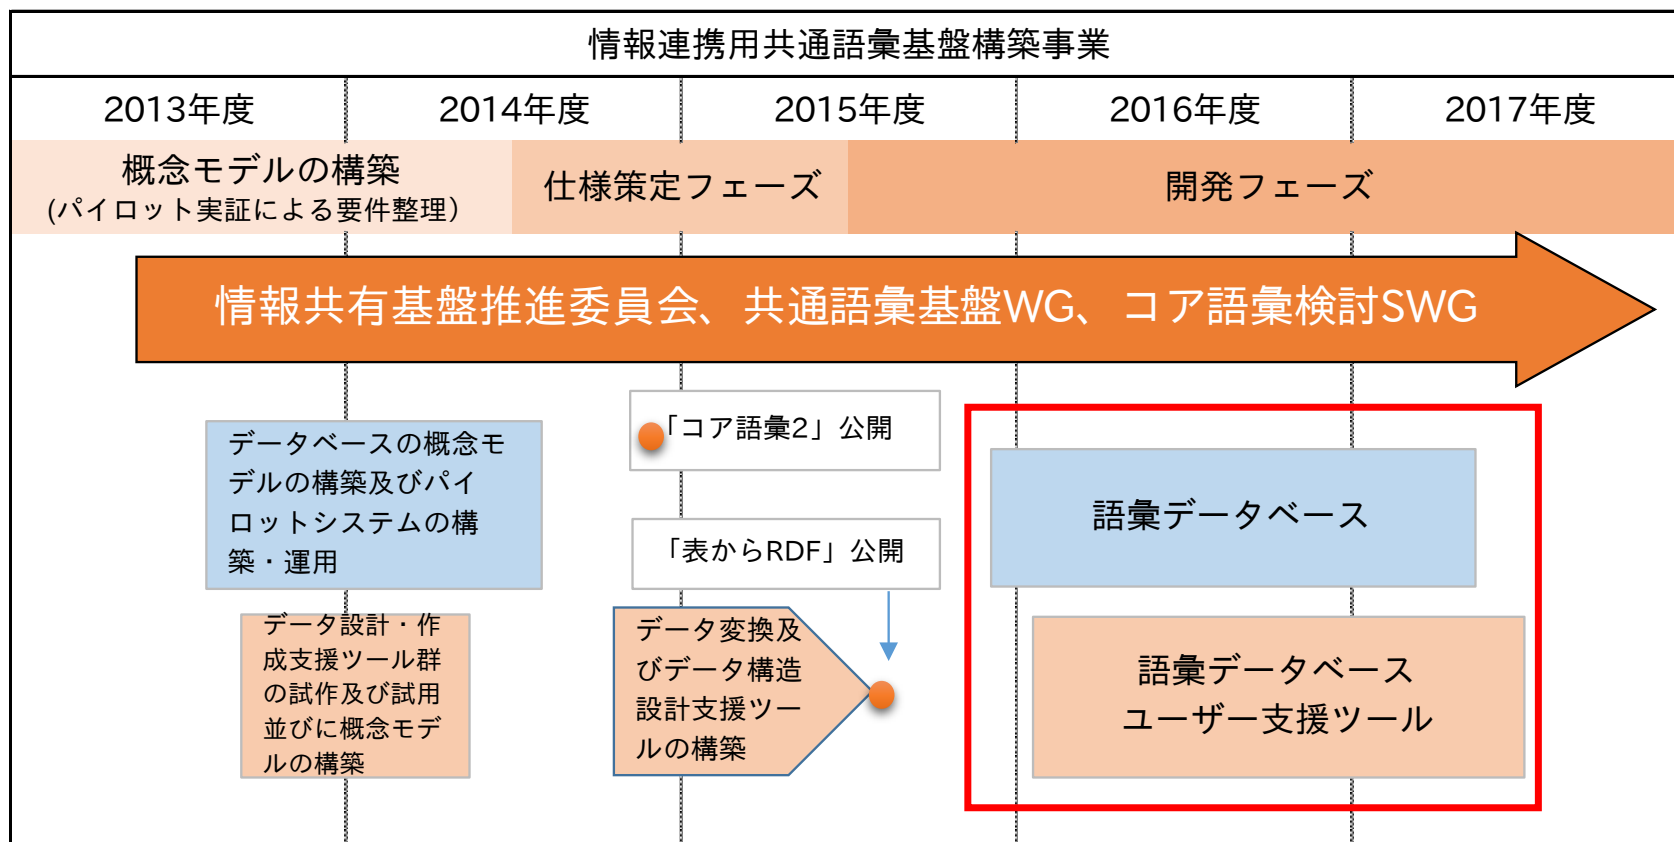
情報連携用共通語彙基盤構築事業

| 2013年度 | 2014年度 | 2015年度 | 2016年度 | 2017年度 |
|---|---|---|---|---|

概念モデルの構築
(パイロット実証による要件整理)

仕様策定フェーズ

開発フェーズ

情報共有基盤推進委員会、共通語彙基盤WG、コア語彙検討SWG

データベースの概念モデルの構築及びパイロットシステムの構築・運用

データ設計・作成支援ツール群の試作及び試用並びに概念モデルの構築

「コア語彙2」公開

「表からRDF」公開

データ変換及びデータ構造設計支援ツールの構築

語彙データベース

語彙データベース
ユーザー支援ツール